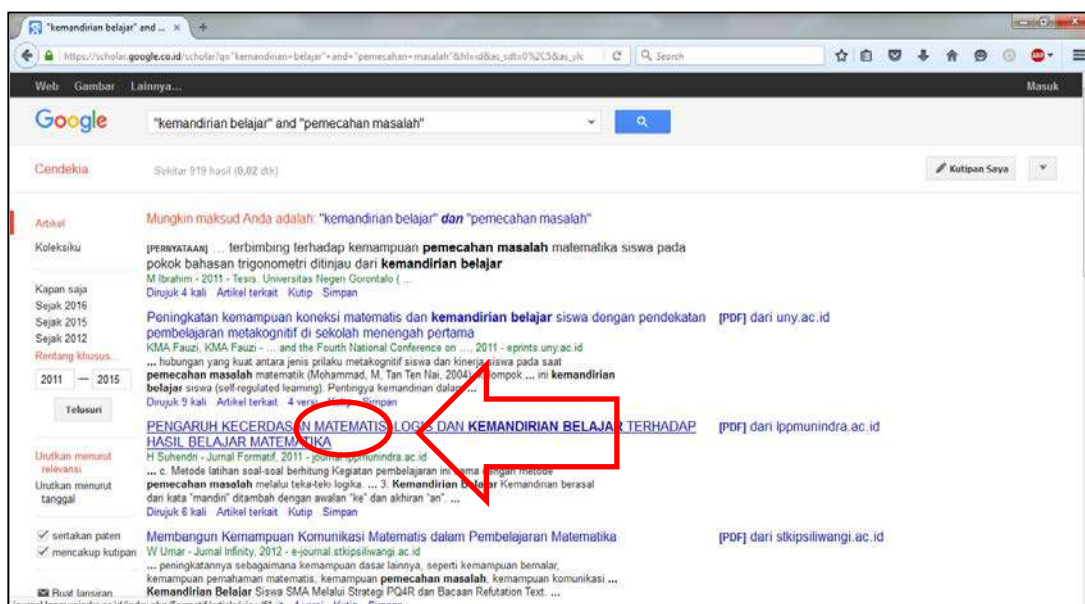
"kemandirian belajar" and ... ×

https://scholar.google.co.id/scholar?q="kemandirian+belajar"+and+"pemecahan+masalah"&hl=id&as_sdt=0%2C5&as_ylo

Search

Web Gambar Lainnya...

Masuk

Google

"kemandirian belajar" and "pemecahan masalah"

Cendekia

Sekitar 919 hasil (0,02 dtk)

Kutipan Saya

Artikel

Koleksiku

Kapan saja
Sejak 2016
Sejak 2015
Sejak 2012
Rentang khusus...

2011 — 2015

Telusuri

Urutkan menurut relevansi
Urutkan menurut tanggal

sertakan paten
mencakup kutipan

Buat lansiran

Mungkin maksud Anda adalah: "kemandirian belajar" **dan** "pemecahan masalah"

[PERNYATAAN] ... terbimbing terhadap kemampuan **pemecahan masalah** matematika siswa pada pokok bahasan trigonometri ditinjau dari **kemandirian belajar**
M Ibrahim - 2011 - Tesis. Universitas Negeri Gorontalo ( ...
Dirujuk 4 kali Artikel terkait Kutip Simpan

Peningkatan kemampuan koneksi matematis dan **kemandirian belajar** siswa dengan pendekatan pembelajaran metakognitif di sekolah menengah pertama
KMA Fauzi, KMA Fauzi - ... and the Fourth National Conference on ..., 2011 - eprints.uny.ac.id
... hubungan yang kuat antara jenis prilaku metakognitif siswa dan kinerja siswa pada saat **pemecahan masalah** matematik (Mohammad, M, Tan Ten Nai, 2004) ... kelompok ... ini **kemandirian belajar** siswa (self-regulated learning). Pentingnya kemandirian dalam ...
Dirujuk 9 kali Artikel terkait 4 versi Kutip Simpan

[PDF] dari uny.ac.id

PENGARUH KECERDASAN MATEMATIS LOGIS DAN **KEMANDIRIAN BELAJAR** TERHADAP HASIL BELAJAR MATEMATIKA
H Suhendri - Jurnal Formatif, 2011 - journal.lppmunindra.ac.id
... c. Metode latihan soal-soal berhitung Kegiatan pembelajaran ini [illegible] dengan metode **pemecahan masalah** melalui teka-teki logika. ... 3. **Kemandirian Belajar** Kemandirian berasal dari kata "mandiri" ditambah dengan awalan "ke" dan akhiran "an". ...
Dirujuk 6 kali Artikel terkait Kutip Simpan

[PDF] dari lppmunindra.ac.id

Membangun Kemampuan Komunikasi Matematis dalam Pembelajaran Matematika
W Umar - Jurnal Infinity, 2012 - e-journal.stkipsiliwangi.ac.id
... peningkatannya sebagaimana kemampuan dasar lainnya, seperti kemampuan bernalar, kemampuan pemahaman matematis, kemampuan **pemecahan masalah**, kemampuan komunikasi ...
**Kemandirian Belajar** Siswa SMA Melalui Strategi PQ4R dan Bacaan Refutation Text. ...

[PDF] dari stkipsiliwangi.ac.id